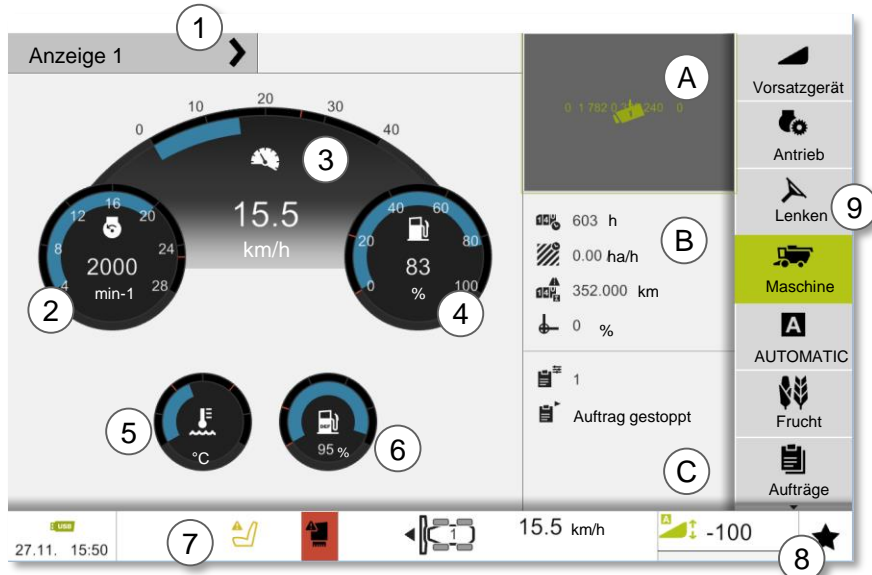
1
Anzeige 1
A
0 1 782 0 3 240 0
Vorsatzgerät
Antrieb
Lenken
9
Maschine
AUTOMATIC
Frucht
Aufträge
0
10
20
30
40
3
15.5
km/h
16
12
20
8
24
4
28
2000
min-1
2
40
60
20
80
0
100
83
%
4
603 h
0.00 ha/h
352.000 km
0 %
B
1
Auftrag gestoppt
C
5
°C
6
95 %
USB
27.11. 15:50
7
1
15.5 km/h
-100
8